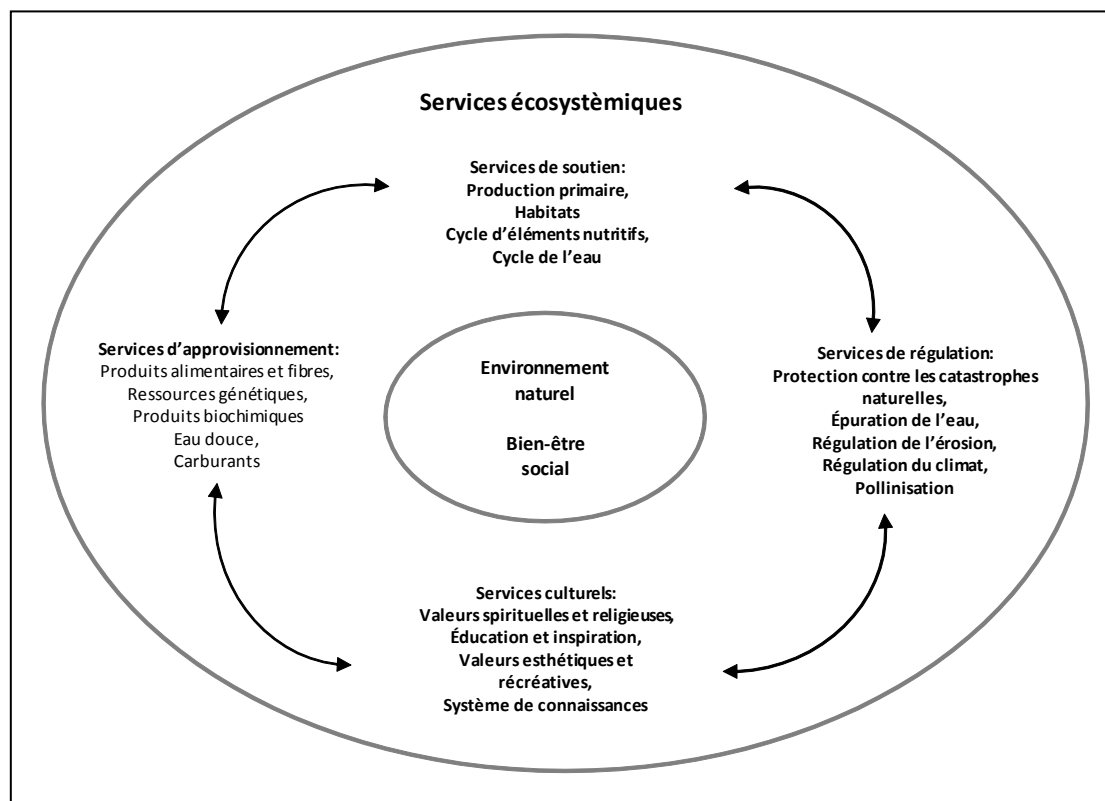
Services écosystèmiques

Services de soutien:
Production primaire,
Habitats
Cycle d'éléments nutritifs,
Cycle de l'eau

Services d'approvisionnement:
Produits alimentaires et fibres,
Ressources génétiques,
Produits biochimiques
Eau douce,
Carburants

Environnement naturel

Bien-être social

Services de régulation:
Protection contre les catastrophes naturelles,
Épuration de l'eau,
Régulation de l'érosion,
Régulation du climat,
Pollinisation

Services culturels:
Valeurs spirituelles et religieuses,
Éducation et inspiration,
Valeurs esthétiques et récréatives,
Système de connaissances